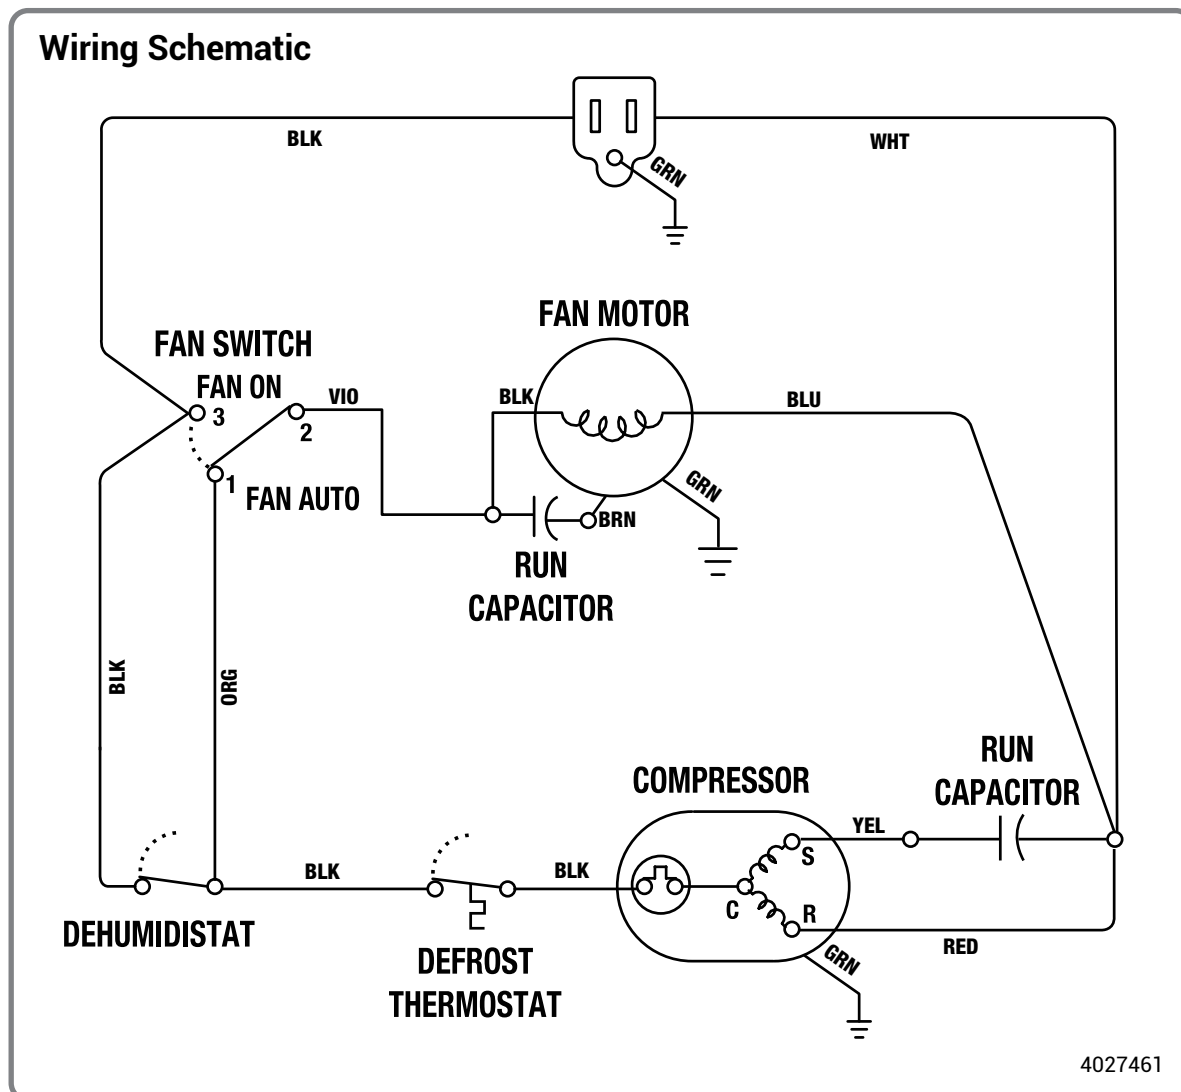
Wiring Schematic

BLK

GRN

WHT

FAN MOTOR

FAN SWITCH

FAN ON

3

VIO

2

BLK

BLU

1

FAN AUTO

GRN

BRN

RUN CAPACITOR

BLK

ORG

RUN CAPACITOR

COMPRESSOR

YEL

S

C

R

BLK

BLK

RED

GRN

DEHUMIDISTAT

DEFROST THERMOSTAT

4027461